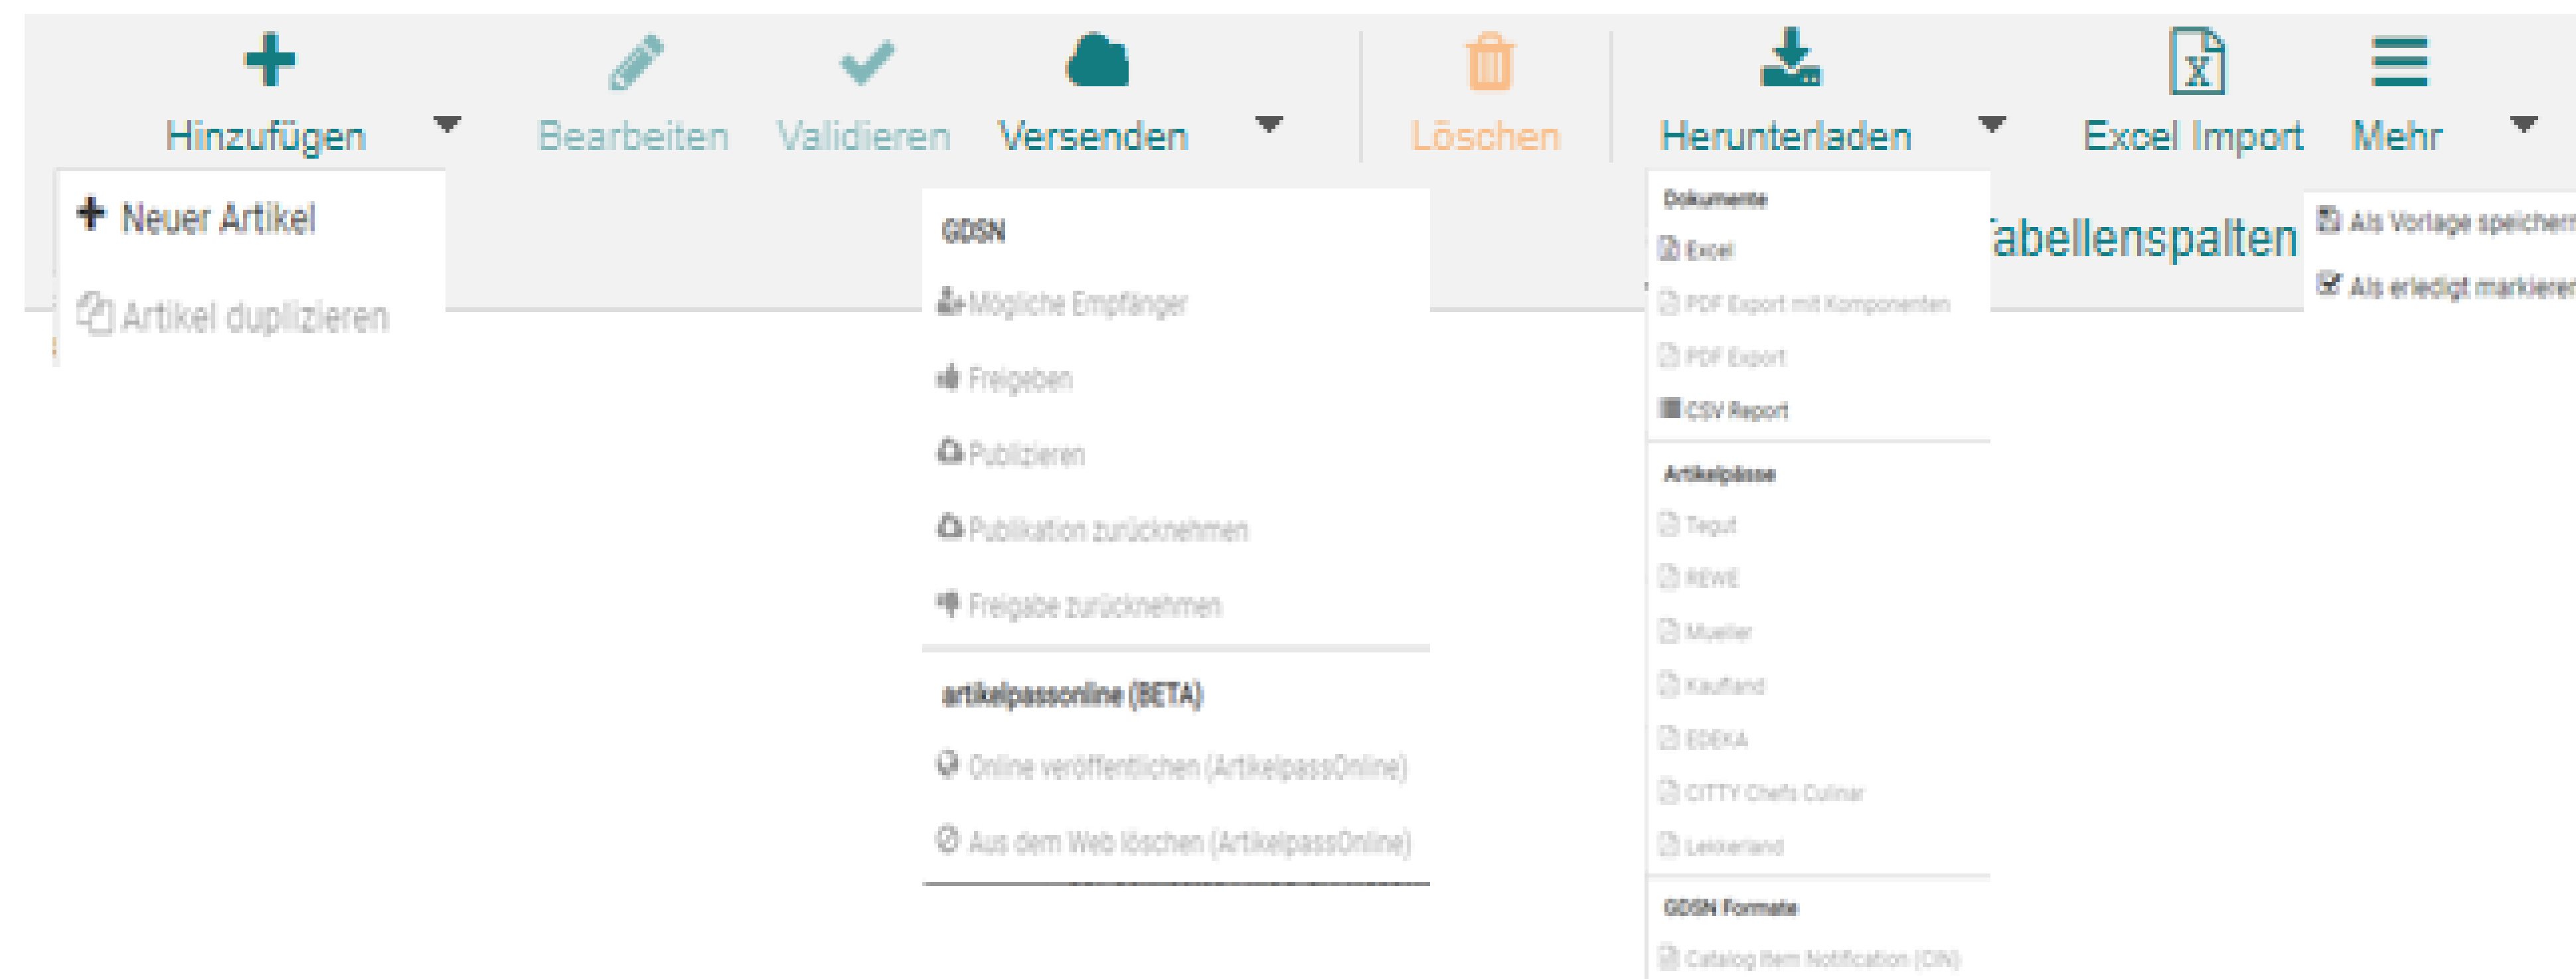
Hinzufügen Bearbeiten Validieren Versenden Löschen Herunterladen Excel Import Mehr

Neuer Artikel
Artikel duplizieren

GDSN
Mögliche Empfänger
Freigeben
Publizieren
Publikation zurücknehmen
Freigabe zurücknehmen
artikelpassonline (BETA)
Online veröffentlichen (ArtikelpassOnline)
Aus dem Web löschen (ArtikelpassOnline)

Dokumente
Excel
PDF Export mit Komponenten
PDF Export
CSV Report
Artikelpässe
Tegut
REWE
Mueller
Kaufland
EDEKA
CITTY Chefs Culinar
Leikerland
GDSN Formate
Catalog Item Notification (CIN)

Tabellenspalten

Als Vorlage speichern
Als erledigt markieren